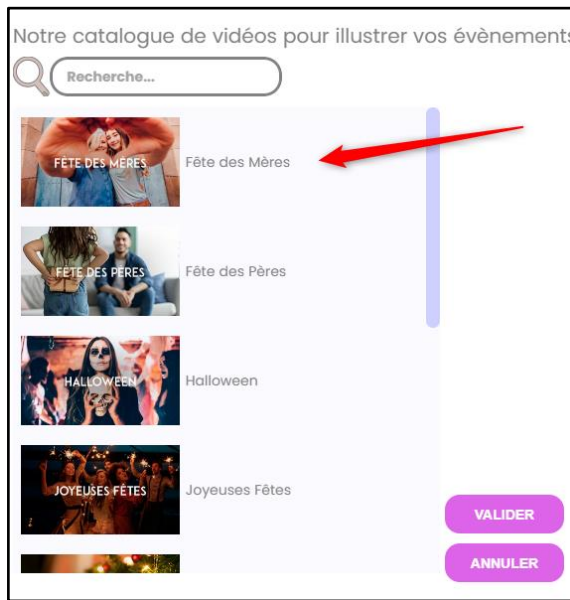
Notre catalogue de vidéos pour illustrer vos évènements

Recherche...

FÊTE DES MÈRES
Fête des Mères

FÊTE DES PÈRES
Fête des Pères

HALLOWEEN
Halloween

JOYEUSES FÊTES
Joyeuses Fêtes

VALIDER

ANNULER